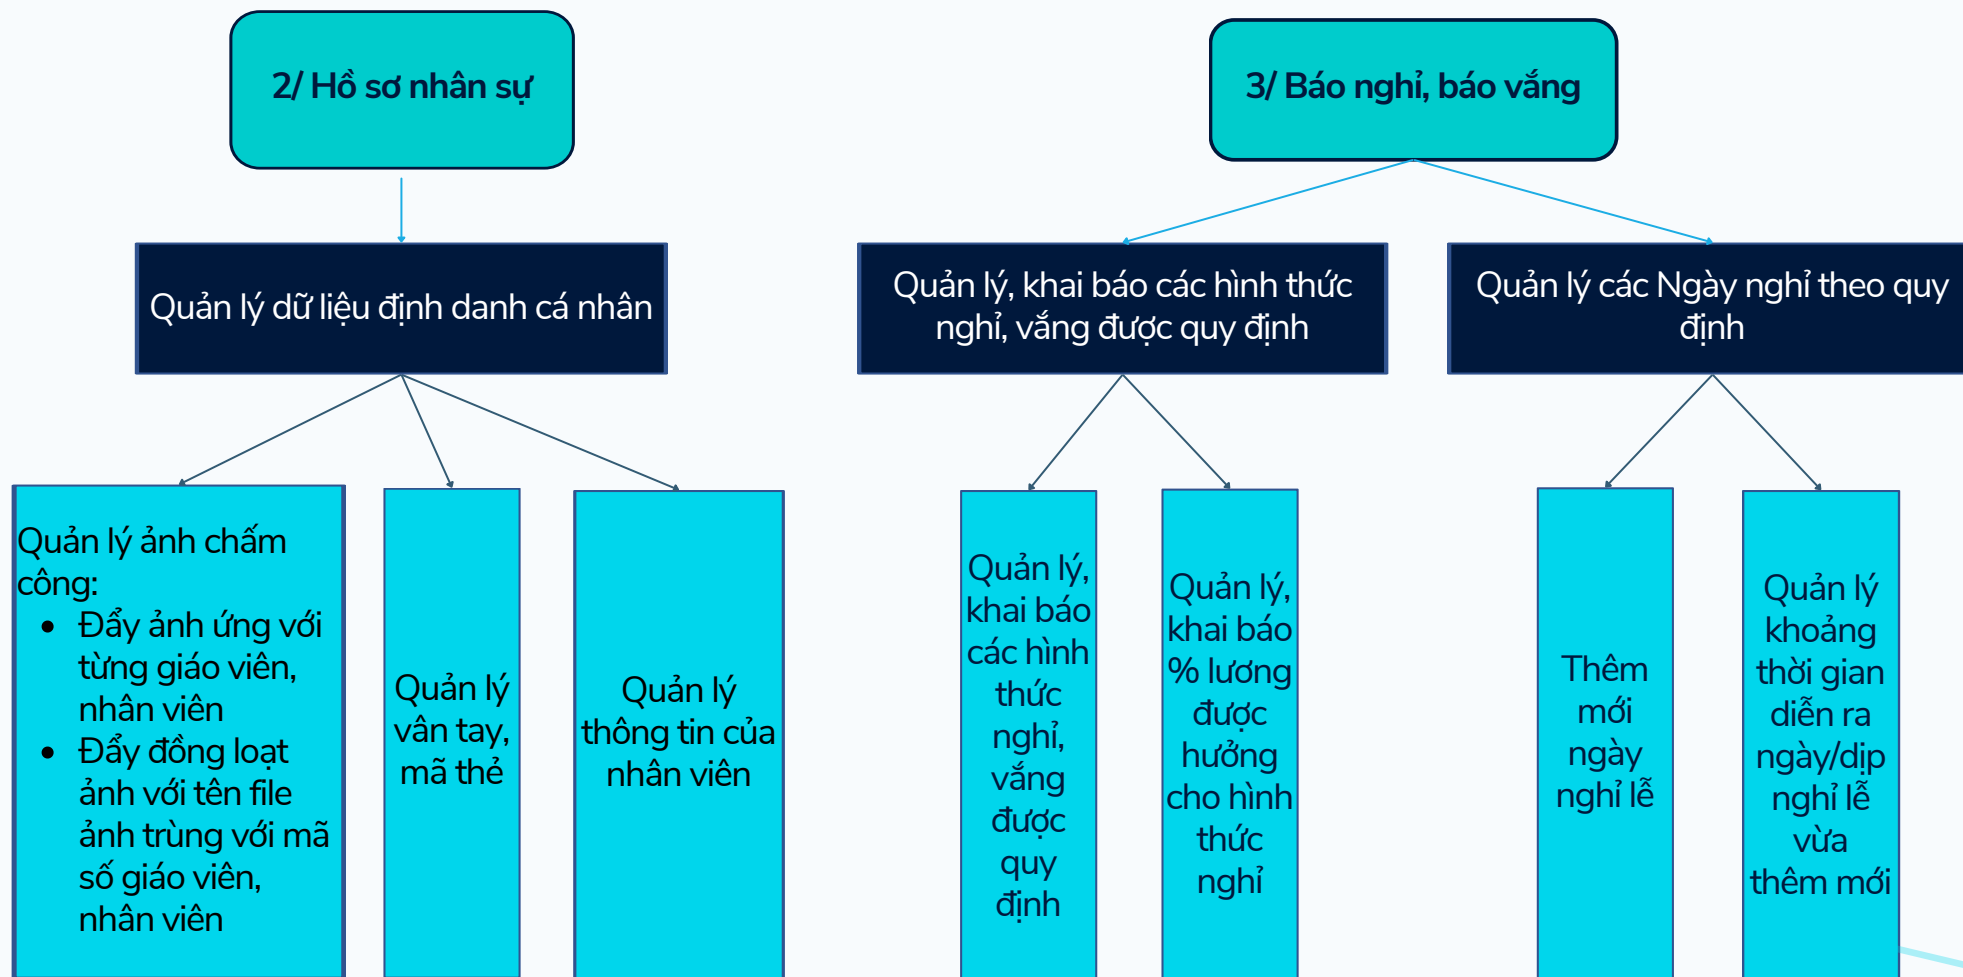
2/ Hồ sơ nhân sự

Quản lý dữ liệu định danh cá nhân

Quản lý ảnh chấm công:

- Đẩy ảnh ứng với từng giáo viên, nhân viên
- Đẩy đồng loạt ảnh với tên file ảnh trùng với mã số giáo viên, nhân viên

Quản lý vân tay, mã thẻ

Quản lý thông tin của nhân viên

3/ Báo nghỉ, báo vắng

Quản lý, khai báo các hình thức nghỉ, vắng được quy định

Quản lý các Ngày nghỉ theo quy định

Quản lý, khai báo các hình thức nghỉ, vắng được quy định

Quản lý, khai báo % lương được hưởng cho hình thức nghỉ

Thêm mới ngày nghỉ lễ

Quản lý khoảng thời gian diễn ra ngày/dịp nghỉ lễ vừa thêm mới